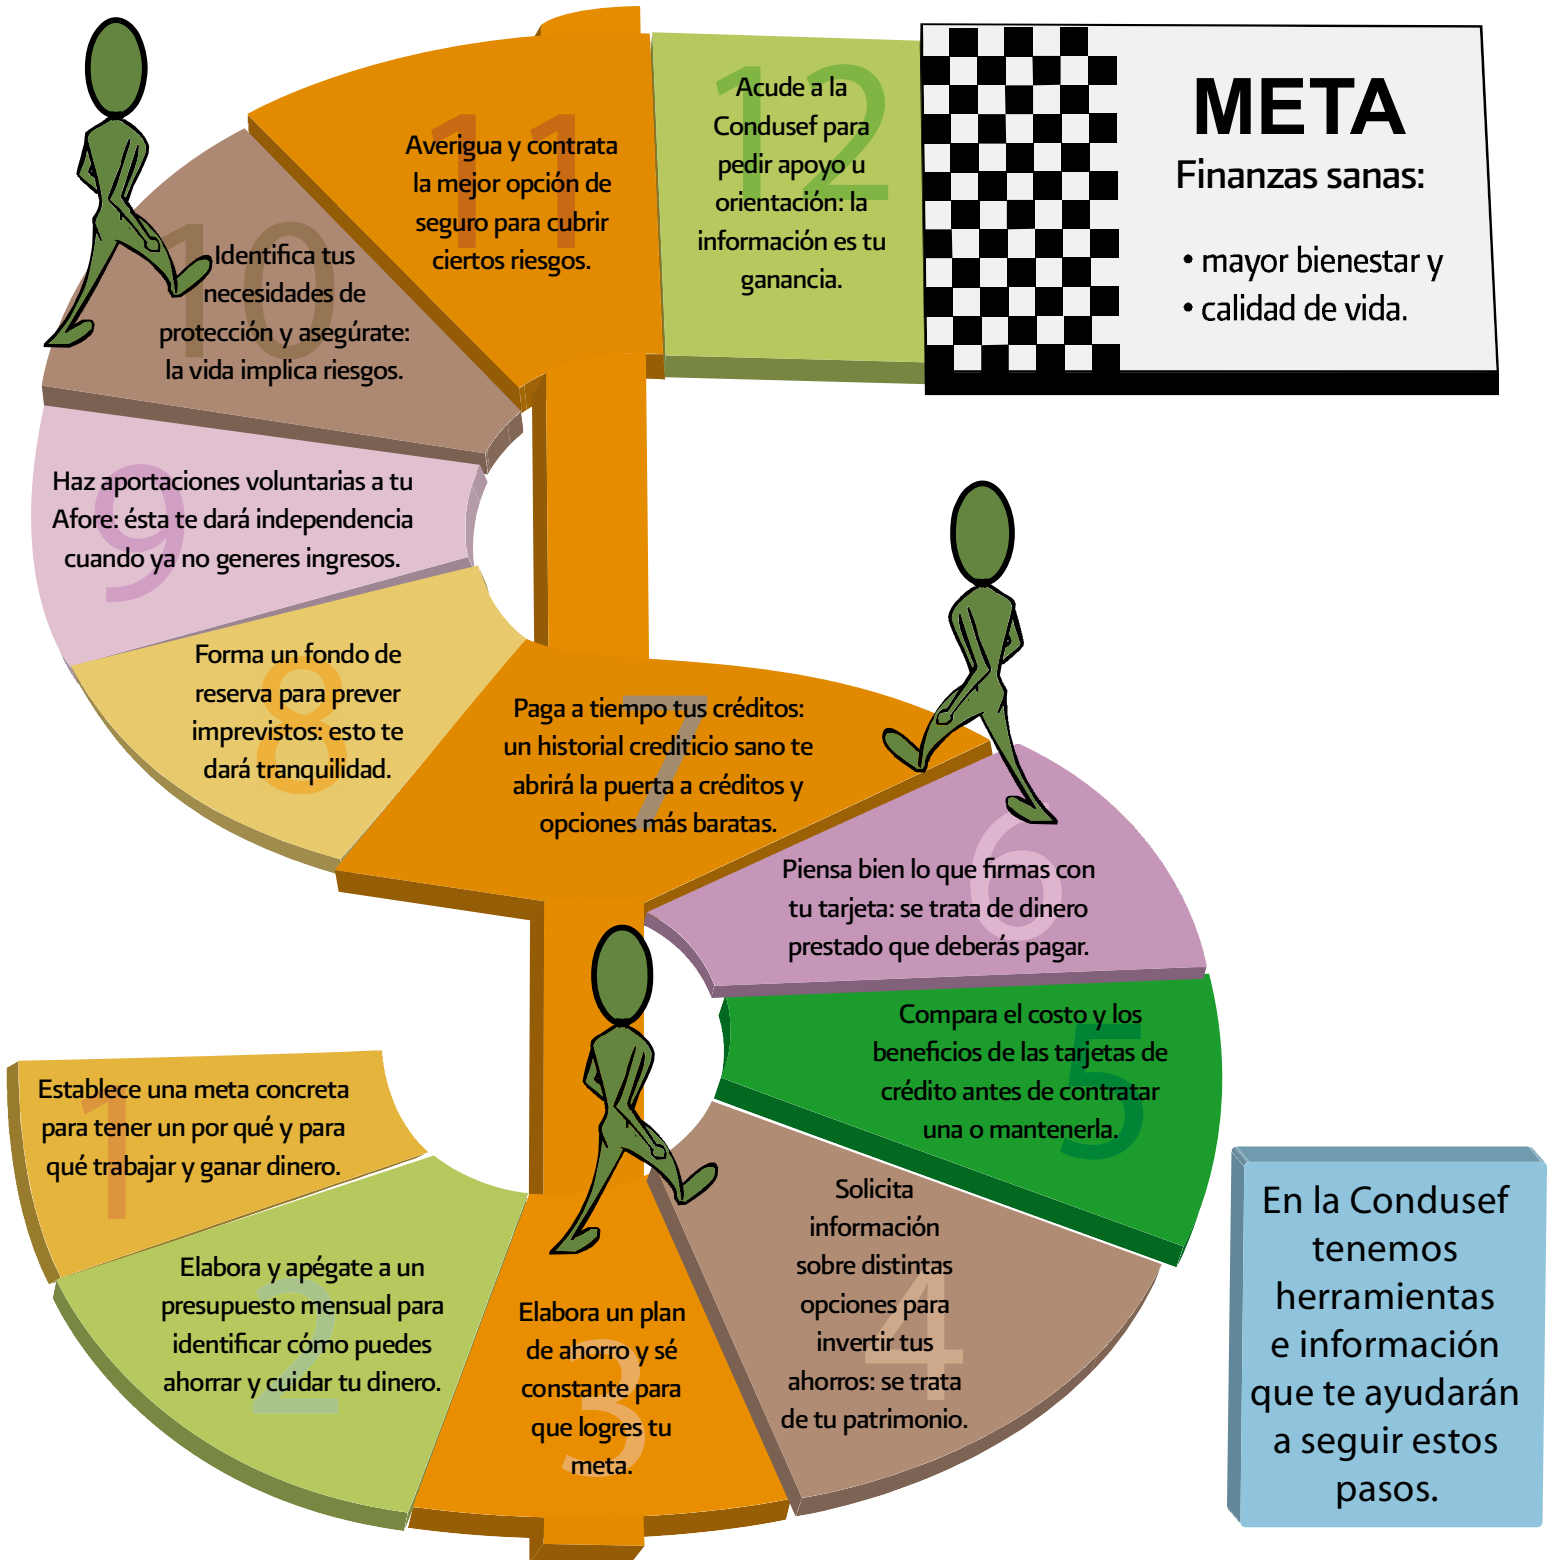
META
Finanzas sanas:
• mayor bienestar y
• calidad de vida.

12
Acude a la Condusef para pedir apoyo u orientación: la información es tu ganancia.

11
Averigua y contrata la mejor opción de seguro para cubrir ciertos riesgos.

10
Identifica tus necesidades de protección y asegúrate: la vida implica riesgos.

9
Haz aportaciones voluntarias a tu Afore: ésta te dará independencia cuando ya no generes ingresos.

8
Forma un fondo de reserva para prever imprevistos: esto te dará tranquilidad.

7
Paga a tiempo tus créditos: un historial crediticio sano te abrirá la puerta a créditos y opciones más baratas.

6
Piensa bien lo que firmas con tu tarjeta: se trata de dinero prestado que deberás pagar.

5
Compara el costo y los beneficios de las tarjetas de crédito antes de contratar una o mantenerla.

4
Solicita información sobre distintas opciones para invertir tus ahorros: se trata de tu patrimonio.

3
Elabora un plan de ahorro y sé constante para que logres tu meta.

2
Elabora y apégate a un presupuesto mensual para identificar cómo puedes ahorrar y cuidar tu dinero.

1
Establece una meta concreta para tener un por qué y para qué trabajar y ganar dinero.

En la Condusef tenemos herramientas e información que te ayudarán a seguir estos pasos.